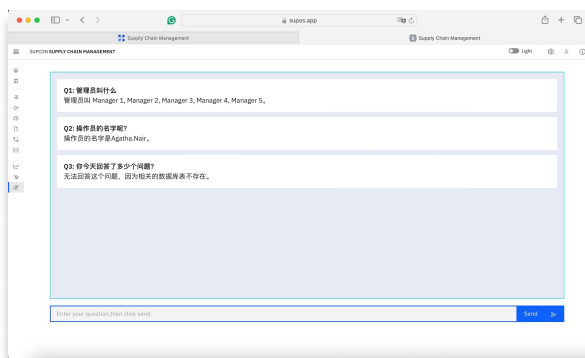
supos.app

Supply Chain Management

Supply Chain Management

SUPCON SUPPLY CHAIN MANAGEMENT

Light

Q1: 管理员叫什么
管理员叫 Manager 1, Manager 2, Manager 3, Manager 4, Manager 5。

Q2: 操作员的名字呢?
操作员的名字是Agatha.Nair。

Q3: 你今天回答了多少个问题?
无法回答这个问题，因为相关的数据库表不存在。

Enter your question,then click send.

Send